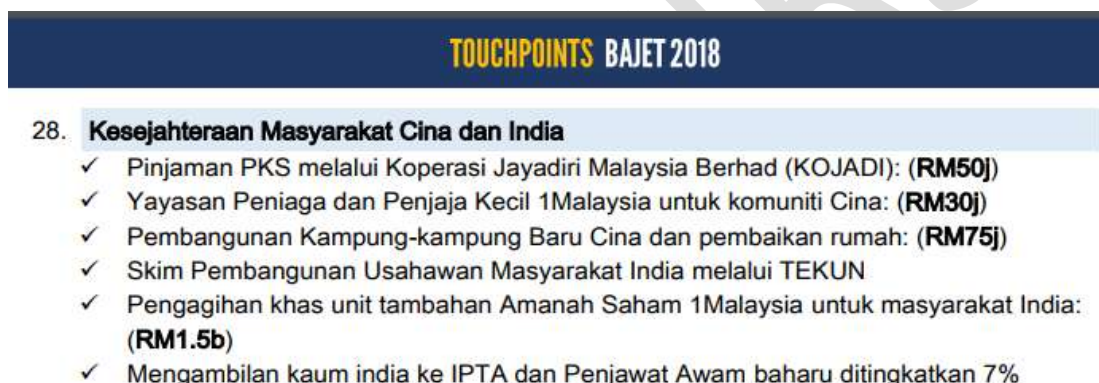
TOUCHPOINTS BAJET 2018

28. Kesejahteraan Masyarakat Cina dan India

✓ Pinjaman PKS melalui Koperasi Jayadiri Malaysia Berhad (KOJADI): (RM50j)
✓ Yayasan Peniaga dan Penjaja Kecil 1Malaysia untuk komuniti Cina: (RM30j)
✓ Pembangunan Kampung-kampung Baru Cina dan pembaikan rumah: (RM75j)
✓ Skim Pembangunan Usahawan Masyarakat India melalui TEKUN
✓ Pengagihan khas unit tambahan Amanah Saham 1Malaysia untuk masyarakat India: (RM1.5b)
✓ Mengambilan kaum india ke IPTA dan Penjawat Awam baharu ditingkatkan 7%